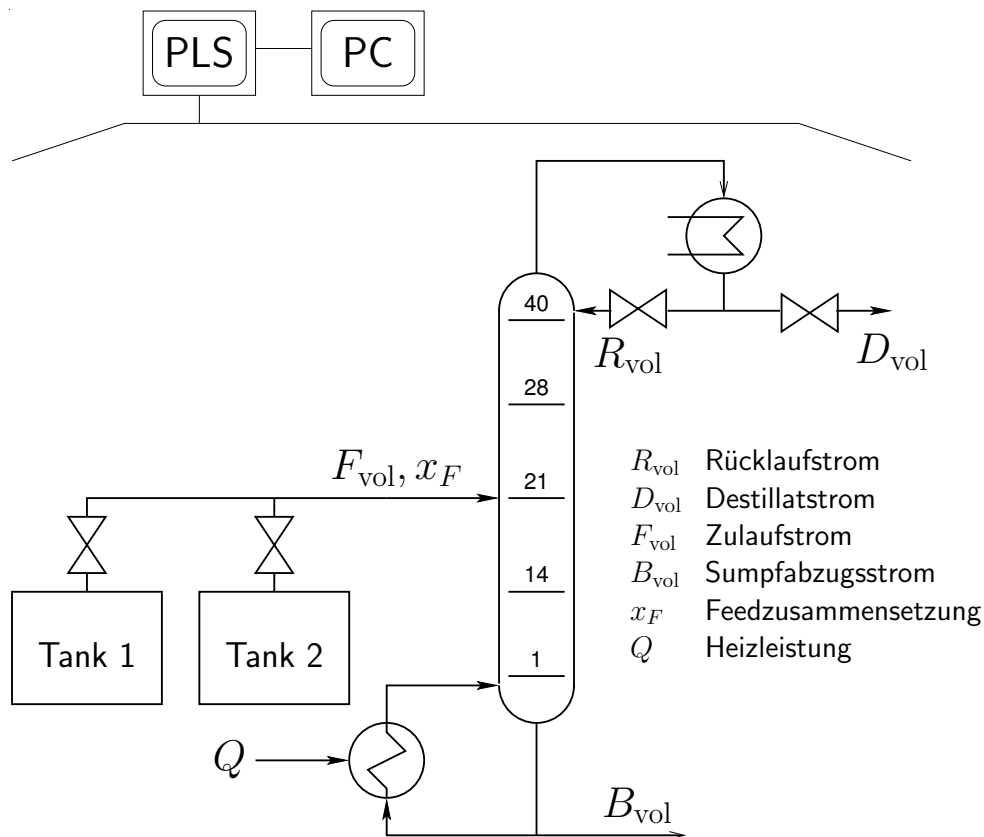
PLS PC

40

28

21

14

1

$R_{\text{vol}}$ $D_{\text{vol}}$

$F_{\text{vol}}, x_F$

Tank 1 Tank 2

$Q$

$B_{\text{vol}}$

$R_{\text{vol}}$ Rücklaufstrom
$D_{\text{vol}}$ Destillatstrom
$F_{\text{vol}}$ Zulaufstrom
$B_{\text{vol}}$ Sumpfabzugsstrom
$x_F$ Feedzusammensetzung
$Q$ Heizleistung